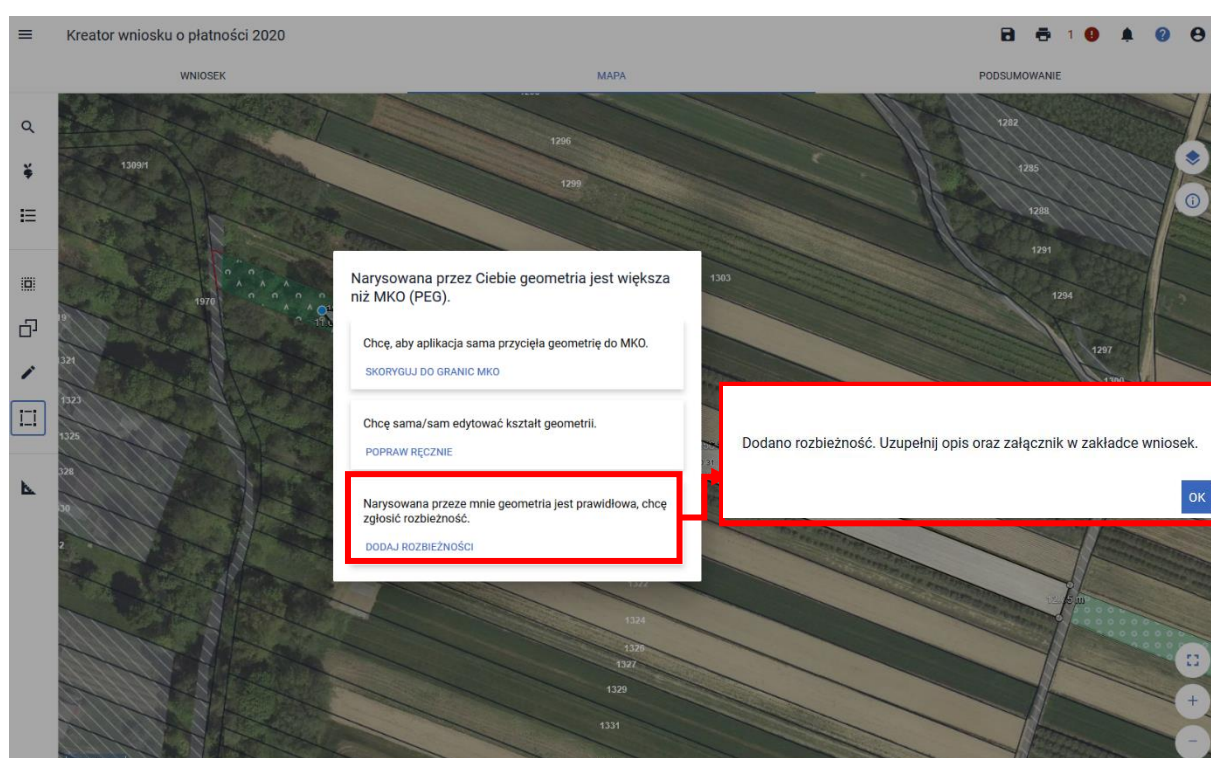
Kreator wniosku o płatności 2020

1

WNIOSEK

MAPA

PODSUMOWANIE

1296

1299

1309/1

1282

1285

1288

1291

1294

1297

1303

1970

1321

1323

1325

1328

1330

1322

1324

1326

1327

1329

1331

Narysowana przez Ciebie geometria jest większa niż MKO (PEG).

Chcę, aby aplikacja sama przycięła geometrię do MKO.

SKORYGUJ DO GRANIC MKO

Chcę sama/sam edytować kształt geometrii.

POPRAW RĘCZNIE

Narysowana przeze mnie geometria jest prawidłowa, chcę zgłosić rozbieżność.

DODAJ ROZBIEŻNOŚCI

Dodano rozbieżność. Uzupełnij opis oraz załącznik w zakładce wniosek.

OK